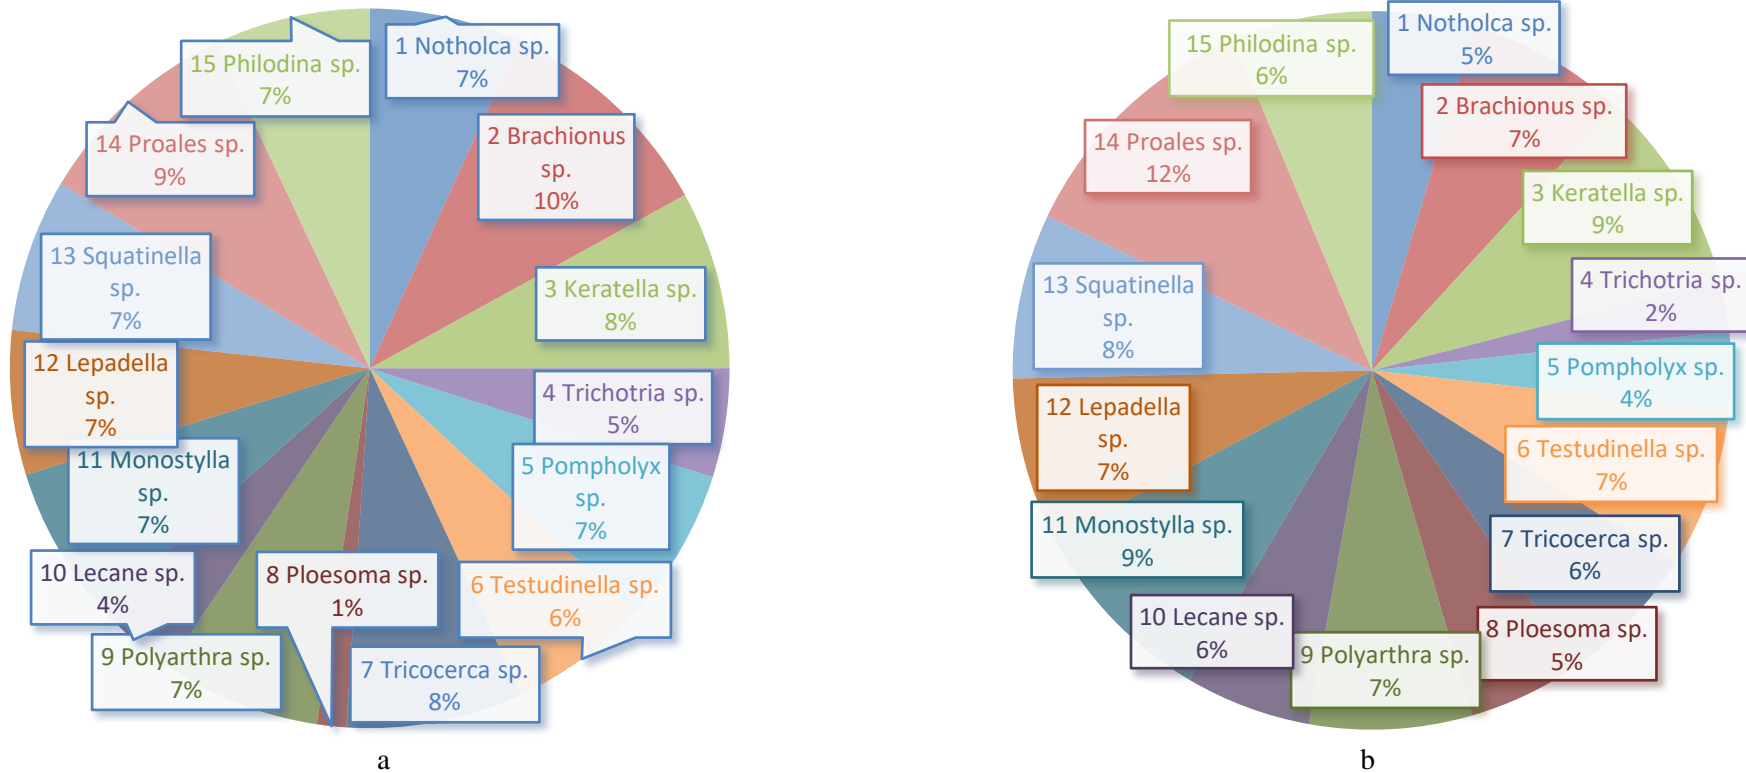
15 Philodina sp. 7%

1 Notholca sp. 7%

2 Brachionus sp. 10%

14 Proales sp. 9%

13 Squatinella sp. 7%

3 Keratella sp. 8%

12 Lepadella sp. 7%

4 Trichotria sp. 5%

11 Monostylla sp. 7%

5 Pompholyx sp. 7%

10 Lecane sp. 4%

8 Ploesoma sp. 1%

6 Testudinella sp. 6%

9 Polyarthra sp. 7%

7 Tricocerca sp. 8%

a

1 Notholca sp. 5%

15 Philodina sp. 6%

2 Brachionus sp. 7%

14 Proales sp. 12%

3 Keratella sp. 9%

4 Trichotria sp. 2%

13 Squatinella sp. 8%

5 Pompholyx sp. 4%

12 Lepadella sp. 7%

6 Testudinella sp. 7%

11 Monostylla sp. 9%

7 Tricocerca sp. 6%

10 Lecane sp. 6%

8 Ploesoma sp. 5%

9 Polyarthra sp. 7%

b